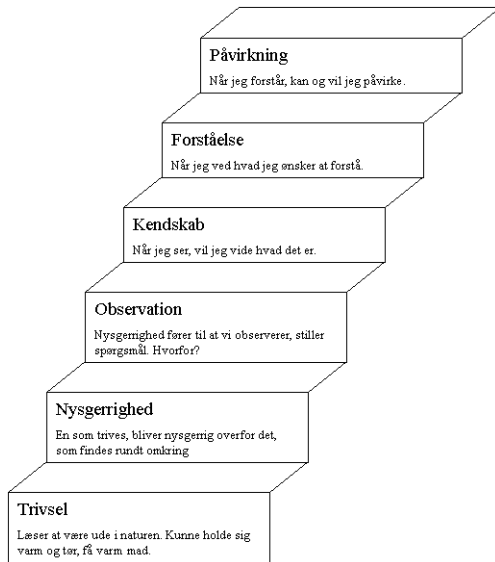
Påvirkning
Når jeg forstår, kan og vil jeg påvirke.

Forståelse
Når jeg ved hvad jeg ønsker at forstå.

Kendskab
Når jeg ser, vil jeg vide hvad det er.

Observation
Nysgerrighed fører til at vi observerer, stiller spørgsmål. Hvorfor?

Nysgerrighed
En som trives, bliver nysgerrig overfor det, som findes rundt omkring

Trivsel
Læser at være ude i naturen. Kunne holde sig varm og tør, få varm mad.